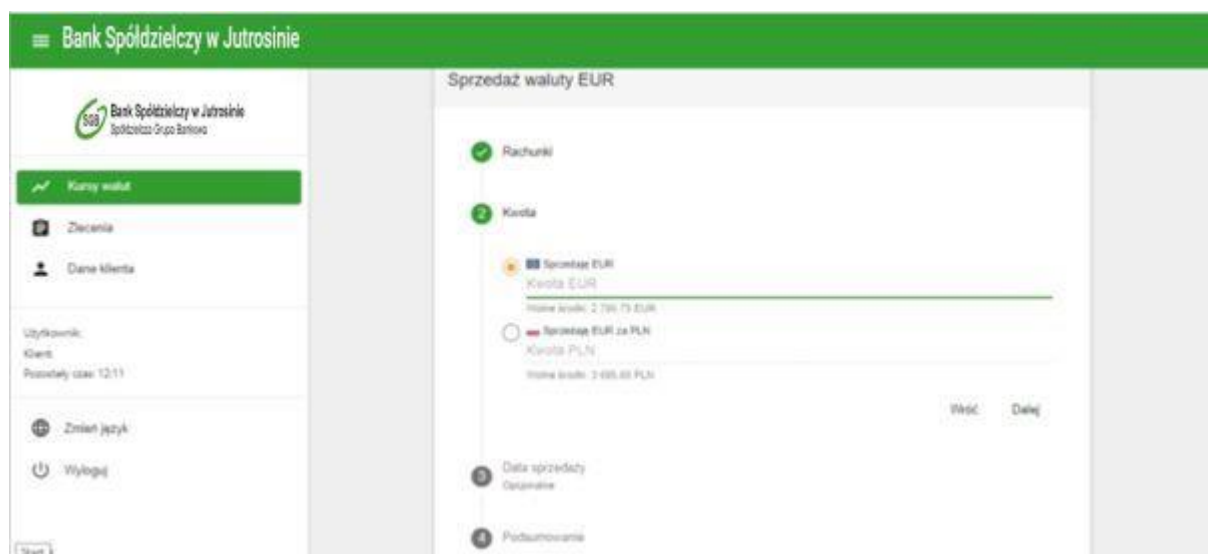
Bank Spółdzielczy w Jutrosinie

SGB Bank Spółdzielczy w Jutrosinie
Spółdzielcza Grupa Bankowa

Kursy walut

Zlecenia

Dane klienta

Użytkownik:
Klient:
Pozostały czas: 12:11

Zmień język

Wyloguj

Start

Sprzedaż waluty EUR

Rachunki

2 Kwota

Sprzedaję EUR
Kwota EUR
Wolne środki: 2 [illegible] EUR

Sprzedaję EUR za PLN
Kwota PLN
Wolne środki: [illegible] PLN

Wróć Dalej

3 Data sprzedaży
Opcjonalne

4 Podsumowanie